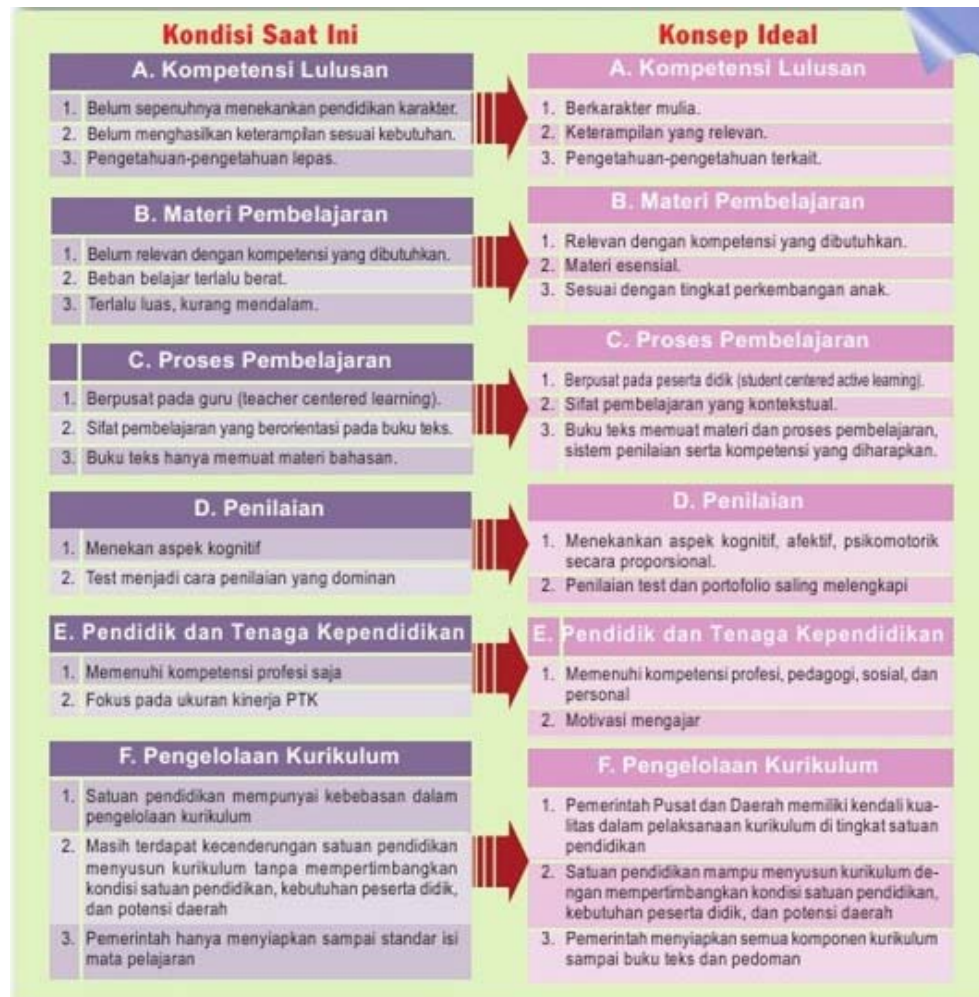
Kondisi Saat Ini

A. Kompetensi Lulusan
1. Belum sepenuhnya menekankan pendidikan karakter.
2. Belum menghasilkan keterampilan sesuai kebutuhan.
3. Pengetahuan-pengetahuan lepas.

B. Materi Pembelajaran
1. Belum relevan dengan kompetensi yang dibutuhkan.
2. Beban belajar terlalu berat.
3. Terlalu luas, kurang mendalam.

C. Proses Pembelajaran
1. Berpusat pada guru (teacher centered learning).
2. Sifat pembelajaran yang berorientasi pada buku teks.
3. Buku teks hanya memuat materi bahasan.

D. Penilaian
1. Menekan aspek kognitif
2. Test menjadi cara penilaian yang dominan

E. Pendidik dan Tenaga Kependidikan
1. Memenuhi kompetensi profesi saja
2. Fokus pada ukuran kinerja PTK

F. Pengelolaan Kurikulum
1. Satuan pendidikan mempunyai kebebasan dalam pengelolaan kurikulum
2. Masih terdapat kecenderungan satuan pendidikan menyusun kurikulum tanpa mempertimbangkan kondisi satuan pendidikan, kebutuhan peserta didik, dan potensi daerah
3. Pemerintah hanya menyiapkan sampai standar isi mata pelajaran

Konsep Ideal

A. Kompetensi Lulusan
1. Berkarakter mulia.
2. Keterampilan yang relevan.
3. Pengetahuan-pengetahuan terkait.

B. Materi Pembelajaran
1. Relevan dengan kompetensi yang dibutuhkan.
2. Materi esensial.
3. Sesuai dengan tingkat perkembangan anak.

C. Proses Pembelajaran
1. Berpusat pada peserta didik (student centered active learning).
2. Sifat pembelajaran yang kontekstual.
3. Buku teks memuat materi dan proses pembelajaran, sistem penilaian serta kompetensi yang diharapkan.

D. Penilaian
1. Menekankan aspek kognitif, afektif, psikomotorik secara proporsional.
2. Penilaian test dan portofolio saling melengkapi

E. Pendidik dan Tenaga Kependidikan
1. Memenuhi kompetensi profesi, pedagogi, sosial, dan personal
2. Motivasi mengajar

F. Pengelolaan Kurikulum
1. Pemerintah Pusat dan Daerah memiliki kendali kualitas dalam pelaksanaan kurikulum di tingkat satuan pendidikan
2. Satuan pendidikan mampu menyusun kurikulum dengan mempertimbangkan kondisi satuan pendidikan, kebutuhan peserta didik, dan potensi daerah
3. Pemerintah menyiapkan semua komponen kurikulum sampai buku teks dan pedoman